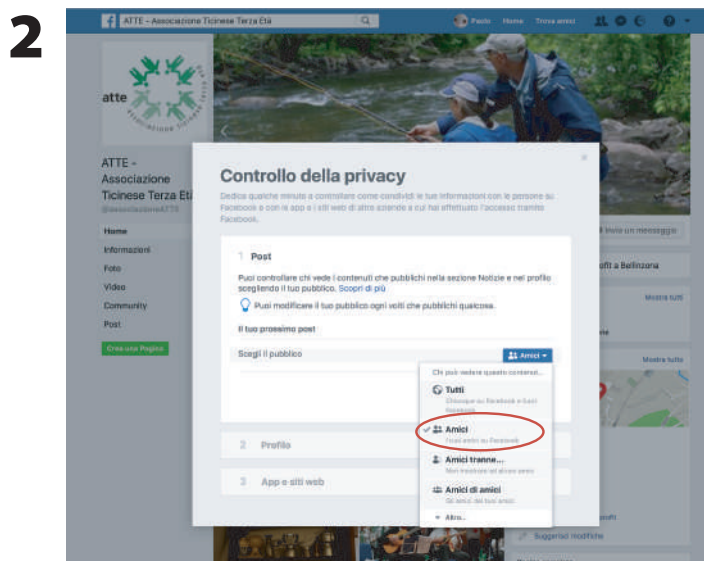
2

ATTE - Associazione Ticinese Terza Età

Paolo Home Trova amici

atte

ATTE - Associazione Ticinese Terza Età
@associazioneATTE

Home
Informazioni
Foto
Video
Community
Post

Crea una Pagina

Invia un messaggio
ofit a Bellinzona
Mostra tutti
Mostra tutte

Controllo della privacy

Dedica qualche minuto a controllare come condividi le tue informazioni con le persone su Facebook e con le app e i siti web di altre aziende a cui hai effettuato l'accesso tramite Facebook.

1 Post

Puoi controllare chi vede i contenuti che pubblichi nella sezione Notizie e nel profilo scegliendo il tuo pubblico. Scopri di più

Puoi modificare il tuo pubblico ogni volta che pubblichi qualcosa.

Il tuo prossimo post

Scegli il pubblico

Amici

Chi può vedere questo contenuto...

Tutti
Chiunque su Facebook e fuori Facebook

Amici
I tuoi amici su Facebook

Amici tranne...
Non mostrare ad alcuni amici

Amici di amici
Gli amici dei tuoi amici

Altro...

2 Profilo

3 App e siti web

Suggerisci modifiche